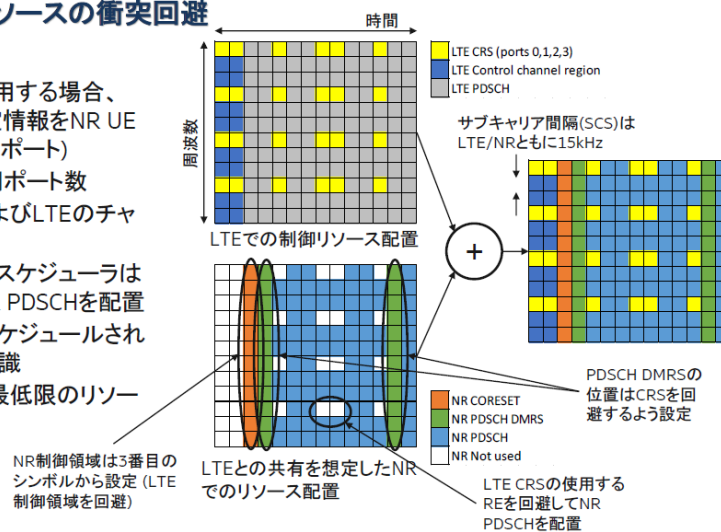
リソースの衝突回避

用する場合、
情報をNR UE
ポート)
ポート数
よびLTEのチャ

スケジューラは
PDSCHを配置
ケジュールされ
識
最低限のリソー

時間

周波数

LTE CRS (ports 0,1,2,3)
LTE Control channel region
LTE PDSCH

LTEでの制御リソース配置

サブキャリア間隔(SCS)は
LTE/NRともに15kHz

+

NR CORESET
NR PDSCH DMRS
NR PDSCH
NR Not used

PDSCH DMRSの
位置はCRSを回
避するよう設定

NR制御領域は3番目の
シンボルから設定 (LTE
制御領域を回避)

LTEとの共有を想定したNR
でのリソース配置

LTE CRSの使用する
REを回避してNR
PDSCHを配置